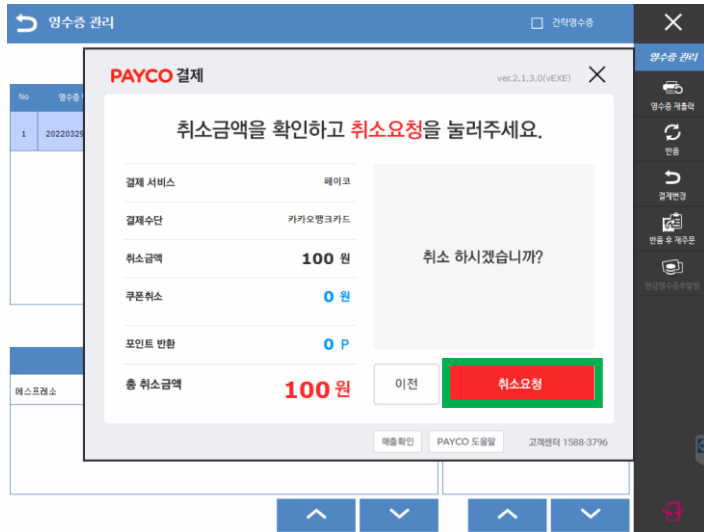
영수증 관리

간략영수증

No
영수증
1
20220329

에스프레소

PAYCO 결제
ver.2.1.3.0(vEXE)

취소금액을 확인하고 취소요청을 눌러주세요.

| 결제 서비스 | 페이코 |
|---|---|
| 결제수단 | 카카오뱅크카드 |
| 취소금액 | 100 원 |
| 쿠폰취소 | 0 원 |
| 포인트 반환 | 0 P |
| 총 취소금액 | 100 원 |

취소 하시겠습니까?

이전
취소요청

매출확인
PAYCO 도움말
고객센터 1588-3796

영수증 관리
영수증 재출력
반품
결제변경
반품 후 재주문
현금영수증후발행